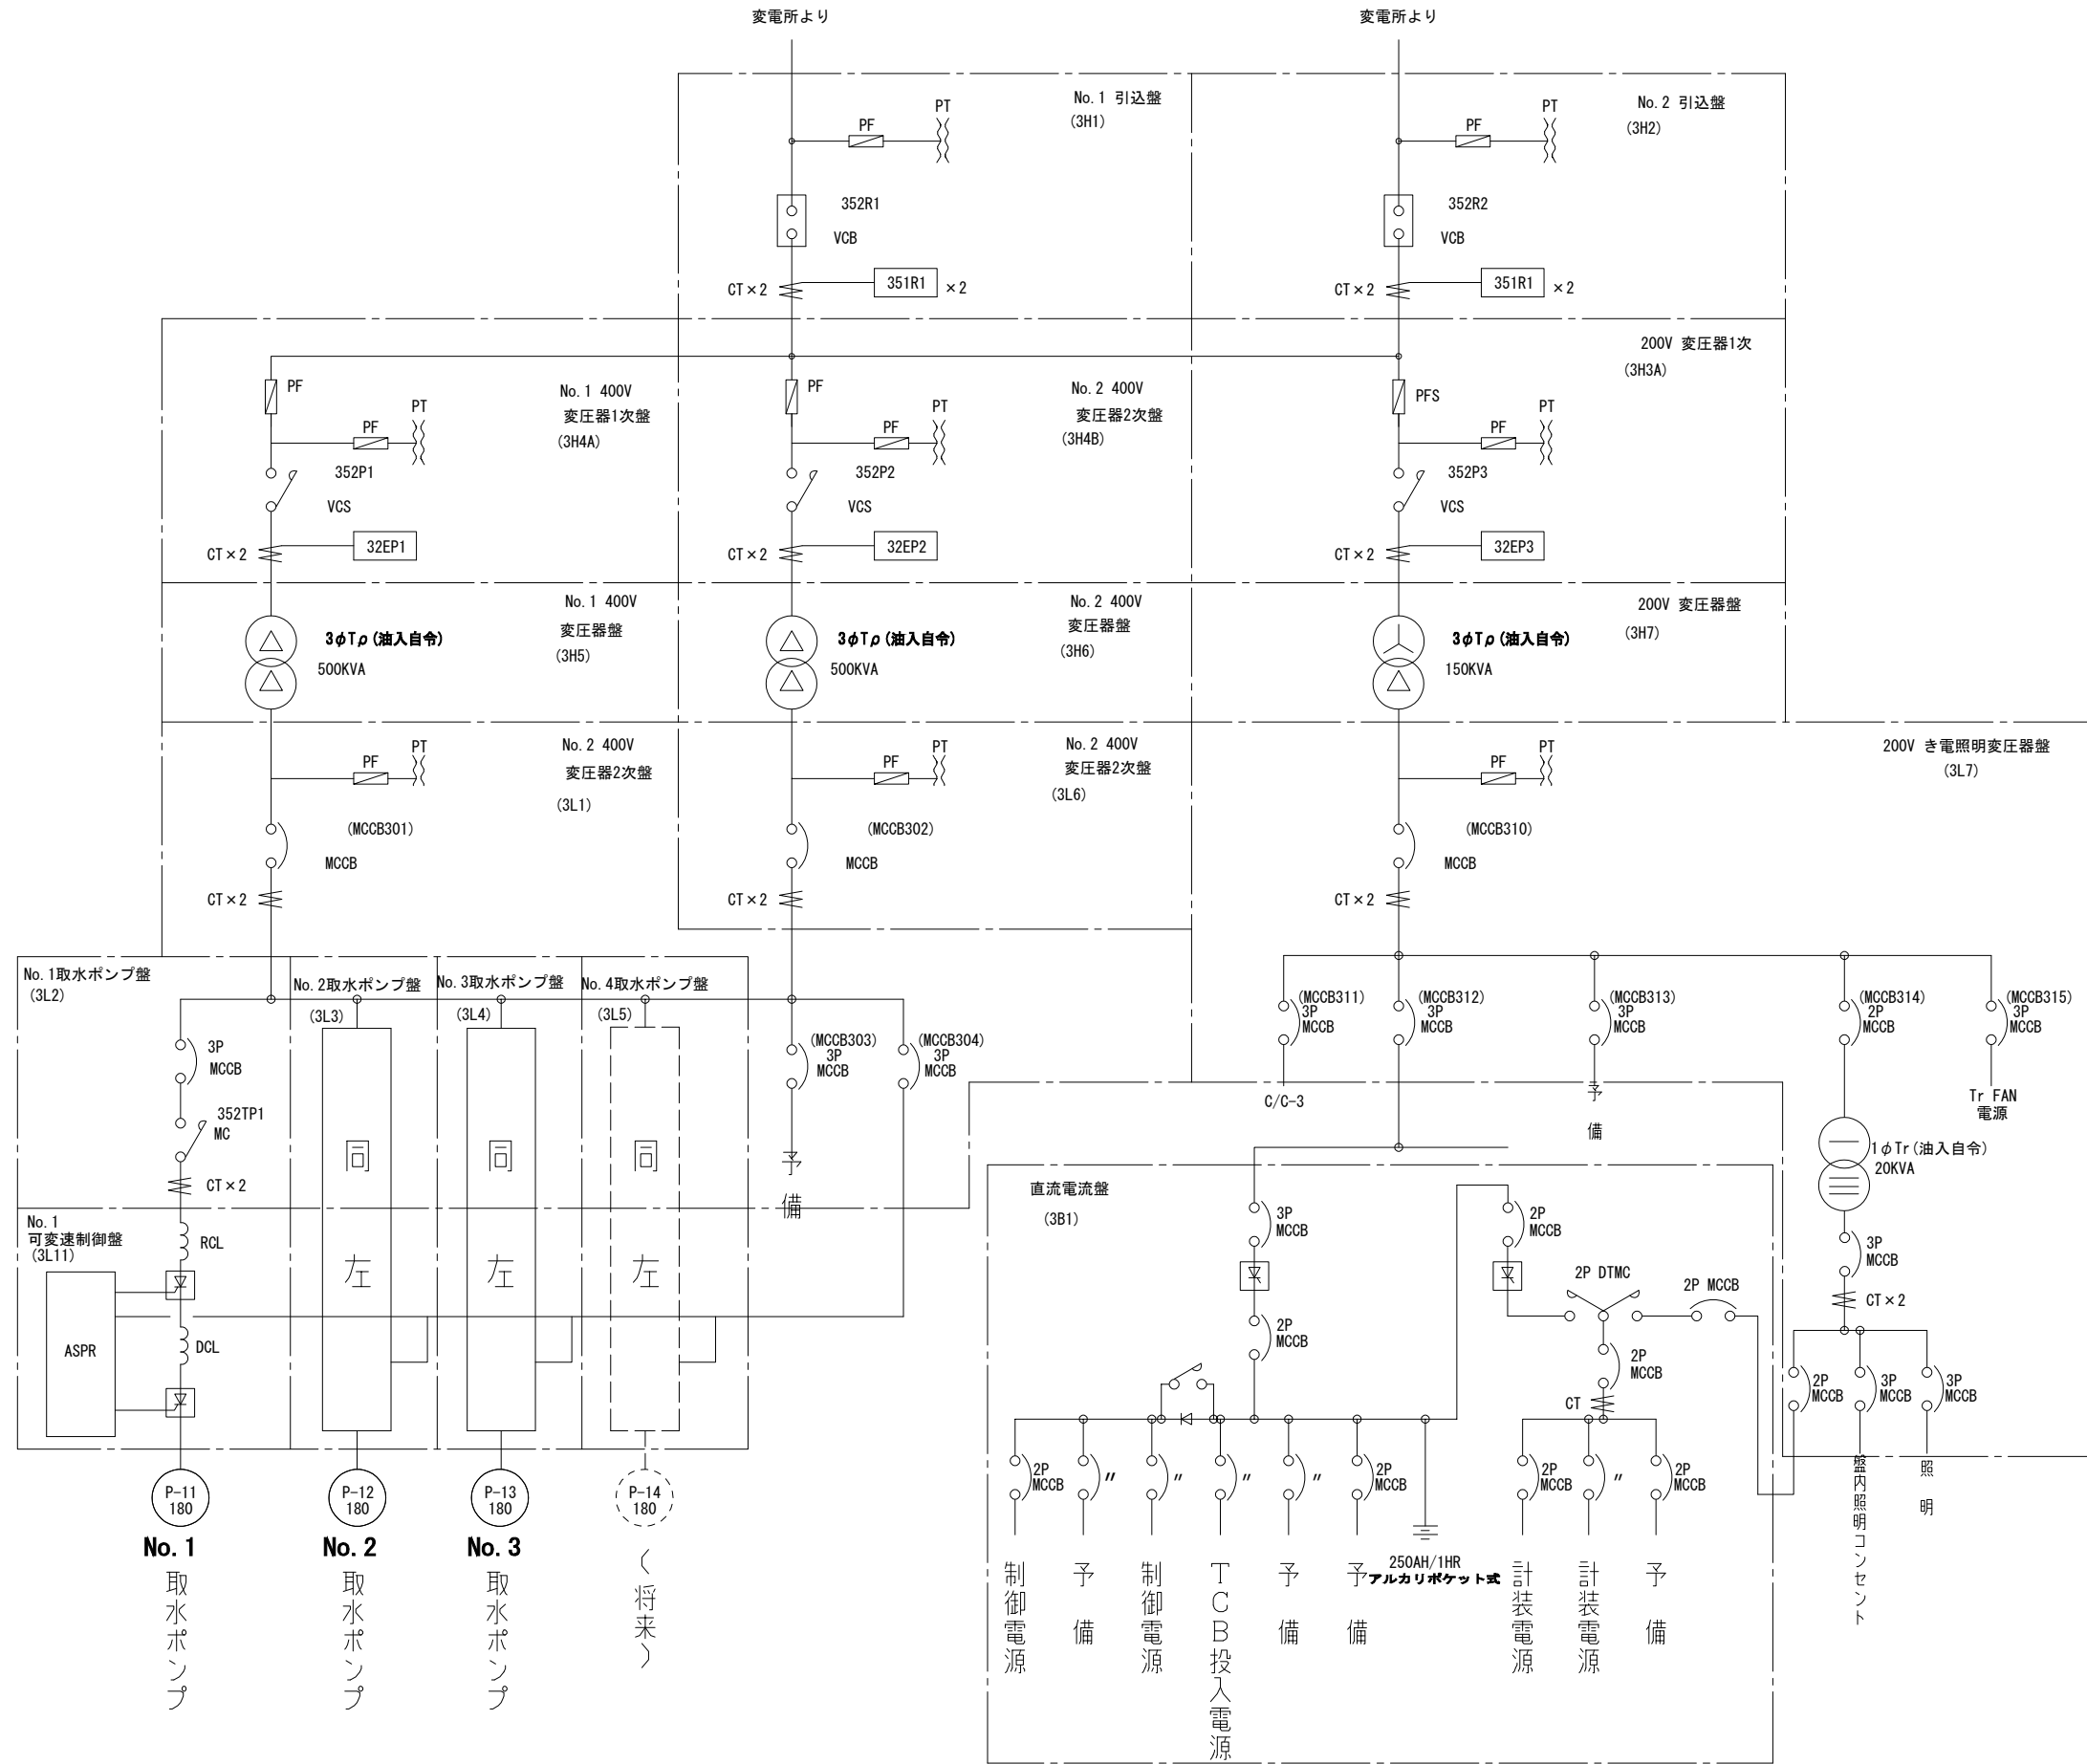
変電所より
変電所より

No.1 引込盤
(3H1)
PF
PT
352R1
VCB
CT×2
351R1 ×2

No.2 引込盤
(3H2)
PF
PT
352R2
VCB
CT×2
351R1 ×2

200V 変圧器1次
(3H3A)

PF
PF
PT
No.1 400V
変圧器1次盤
(3H4A)
352P1
VCS
CT×2
32EP1

PF
PF
PT
No.2 400V
変圧器2次盤
(3H4B)
352P2
VCS
CT×2
32EP2

PFS
PF
PT
352P3
VCS
CT×2
32EP3

No.1 400V
変圧器盤
(3H5)
3$\phi$T$\rho$(油入自令)
500KVA

No.2 400V
変圧器盤
(3H6)
3$\phi$T$\rho$(油入自令)
500KVA

200V 変圧器盤
(3H7)
3$\phi$T$\rho$(油入自令)
150KVA

PF
PT
No.2 400V
変圧器2次盤
(3L1)
(MCCB301)
MCCB
CT×2

PF
PT
No.2 400V
変圧器2次盤
(3L6)
(MCCB302)
MCCB
CT×2

200V き電照明変圧器盤
(3L7)
PF
PT
(MCCB310)
MCCB
CT×2

No.1取水ポンプ盤
(3L2)
3P
MCCB
352TP1
MC
CT×2
No.1
可変速制御盤
(3L11)
RCL
ASPR
DCL

No.2取水ポンプ盤
(3L3)
同
左

No.3取水ポンプ盤
(3L4)
同
左

No.4取水ポンプ盤
(3L5)
同
左

(MCCB303)
3P
MCCB
予
備
(MCCB304)
3P
MCCB

(MCCB311)
3P
MCCB
C/C-3
(MCCB312)
3P
MCCB
(MCCB313)
3P
MCCB
予
備
(MCCB314)
2P
MCCB
(MCCB315)
3P
MCCB
Tr FAN
電源
1$\phi$Tr(油入自令)
20KVA
3P
MCCB
CT×2
2P
MCCB
3P
MCCB
3P
MCCB
盤内照明コンセント
照
明

直流電流盤
(3B1)
3P
MCCB
2P
MCCB
2P
MCCB
2P DTMC
2P MCCB
2P
MCCB
CT
2P
MCCB
〃
〃
〃
〃
2P
MCCB
2P
MCCB
〃
2P
MCCB
250AH/1HR
アルカリポケット式
制御電源
予備
制御電源
TCB投入電源
予備
予備
計装電源
計装電源
予備

P-11
180
No.1
取水ポンプ
P-12
180
No.2
取水ポンプ
P-13
180
No.3
取水ポンプ
P-14
180
〈将来〉